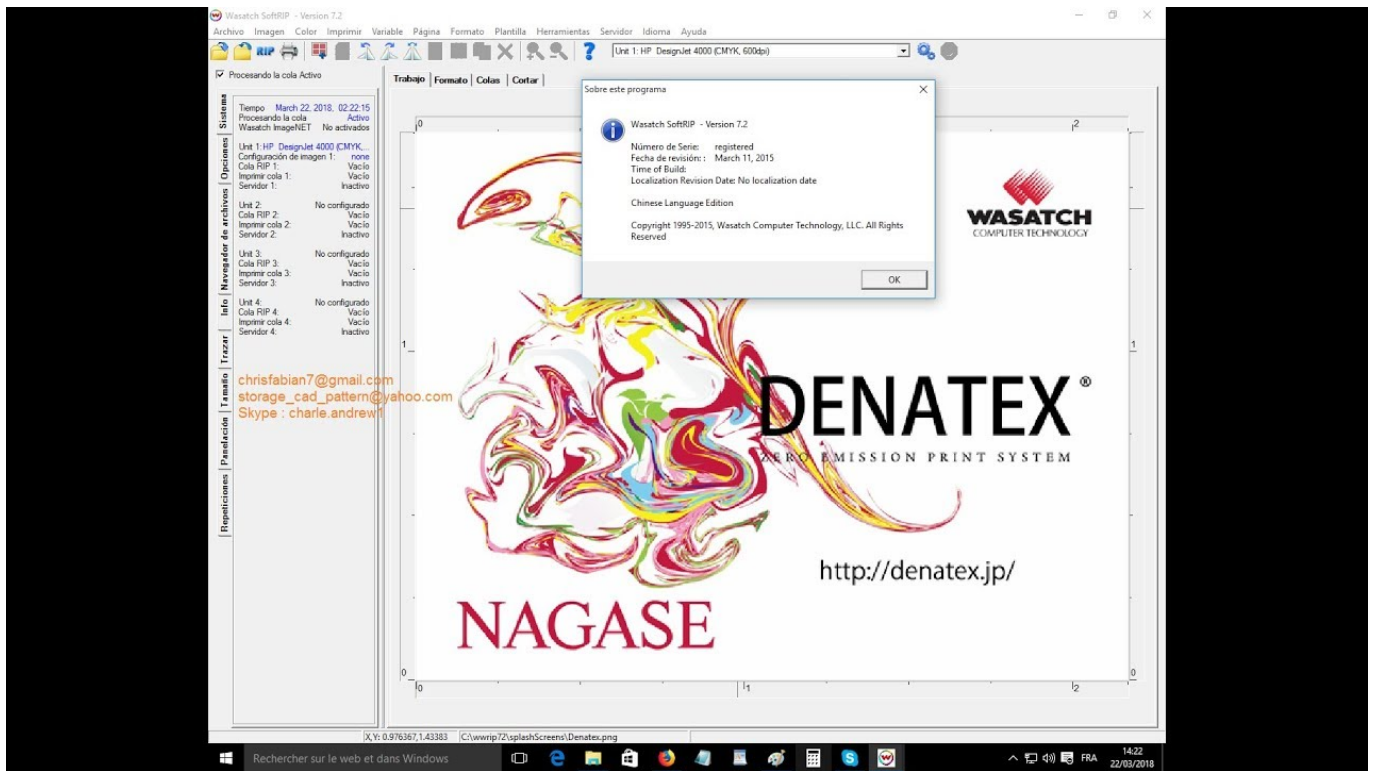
Wasatch SoftRIP - Version 7.2

Archivo Imagen Color Imprimir Variable Página Formato Plantilla Herramientas Servidor Idioma Ayuda

RIP

Unit 1: HP DesignJet 4000 (CMYK, 600dpi)

Procesando la cola Activo

Sistema
Opciones
Navegador de archivos
Info
Trazar
Tamaño
Panelación
Repeticiones

Tiempo March 22, 2018, 02:22:15
Procesando la cola Activo
Wasatch ImageNET No activados

Unit 1: HP DesignJet 4000 (CMYK,...
Configuración de imagen 1: none
Cola RIP 1: Vacío
Imprimir cola 1: Vacío
Servidor 1: Inactivo

Unit 2: No configurado
Cola RIP 2: Vacío
Imprimir cola 2: Vacío
Servidor 2: Inactivo

Unit 3: No configurado
Cola RIP 3: Vacío
Imprimir cola 3: Vacío
Servidor 3: Inactivo

Unit 4: No configurado
Cola RIP 4: Vacío
Imprimir cola 4: Vacío
Servidor 4: Inactivo

chrisfabian7@gmail.com
storage_cad_pattern@yahoo.com
Skype : charle.andrew1

Trabajo | Formato | Colas | Cortar

0 1 2

Sobre este programa

Wasatch SoftRIP - Version 7.2

Número de Serie: registered
Fecha de revisión: March 11, 2015
Time of Build:
Localization Revision Date: No localization date

Chinese Language Edition

Copyright 1995-2015, Wasatch Computer Technology, LLC. All Rights Reserved

OK

WASATCH
COMPUTER TECHNOLOGY

DENATEX®
ZERO EMISSION PRINT SYSTEM

http://denatex.jp/

NAGASE

X,Y: 0.976367,1.43383 C:\wwrip72\splashScreens\Denatex.png

Rechercher sur le web et dans Windows

FRA 14:22 22/03/2018